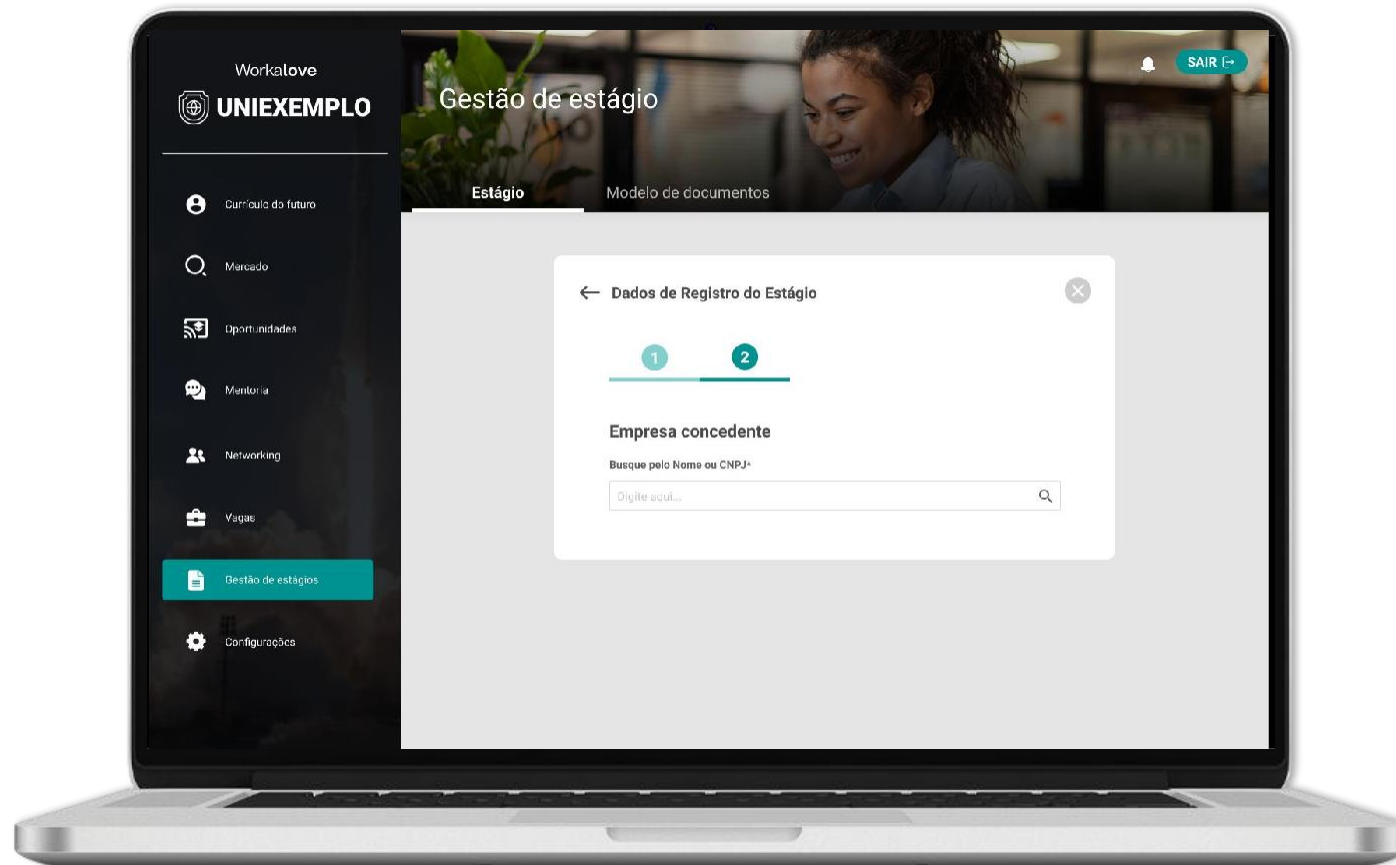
Workalove
UNIEXEMPLO

Currículo do futuro
Mercado
Oportunidades
Mentoria
Networking
Vagas
Gestão de estágios
Configurações

SAIR

Gestão de estágio

Estágio
Modelo de documentos

← Dados de Registro do Estágio

1
2

Empresa concedente

Busque pelo Nome ou CNPJ*

Digite aqui...